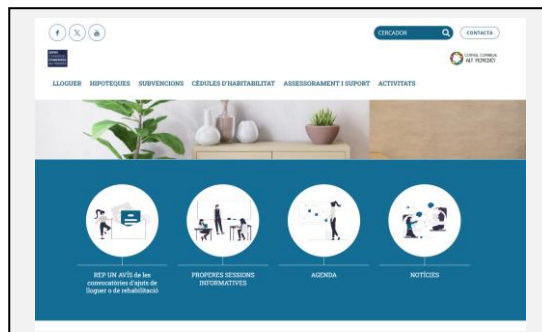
CERCADOR
CONTACTA

CONSELL COMARCAL ALT PENEDÈS

LLOGUER HIPOTEQUES SUBVENCIONS CÈDULES D'HABITABILITAT ASSESSORAMENT I SUPORT ACTIVITATS

REP UN AVÍS de les convocatòries d'ajuts de lloguer o de rehabilitació

PROPERES SESSIONS INFORMATIVES

AGENDA

NOTÍCIES